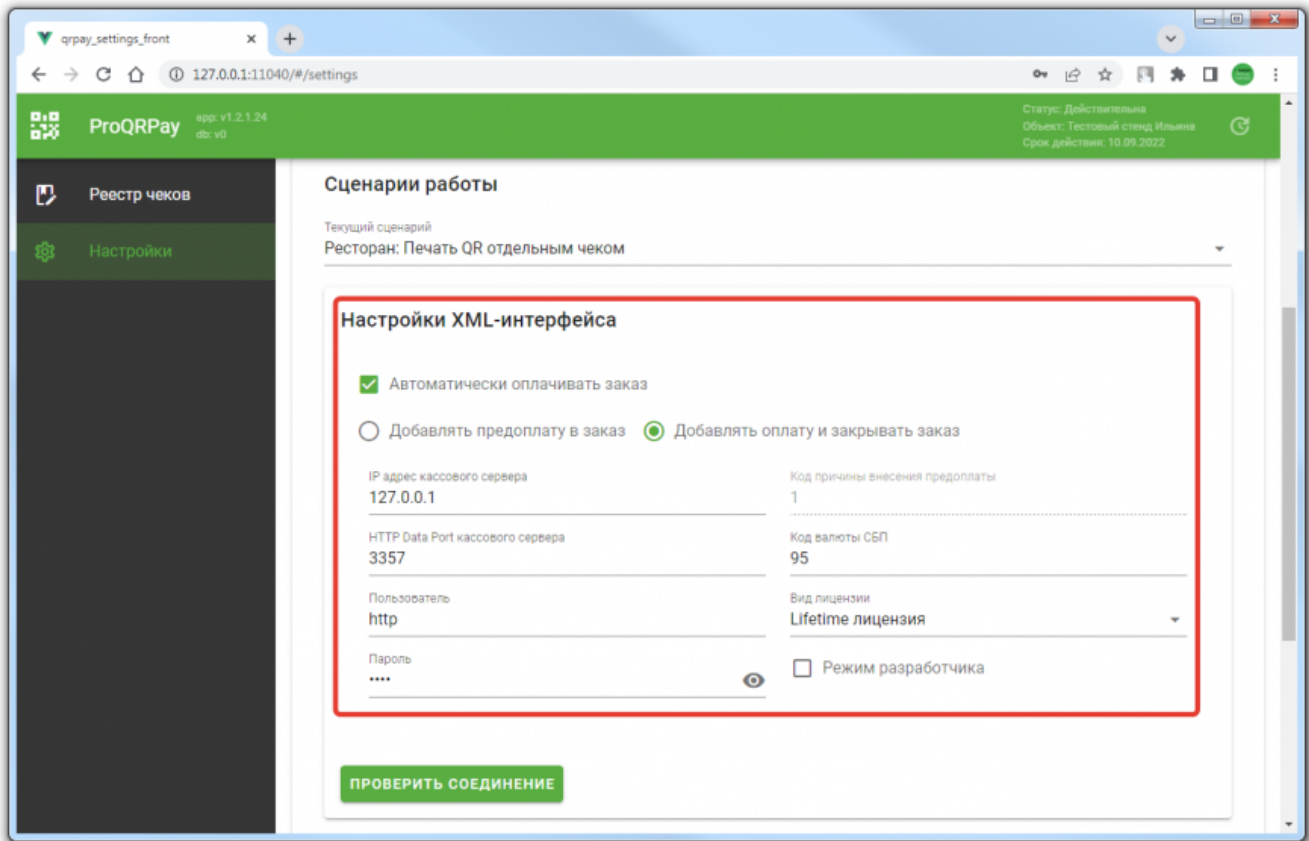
qrpay_settings_front

127.0.0.1:11040/#/settings

ProQRPay app: v1.2.1.24 db: v0

Статус: Действительна
Объект: Тестовый стенд Ильина
Срок действия: 10.09.2022

Реестр чеков

Настройки

Сценарии работы

Текущий сценарий
Ресторан: Печать QR отдельным чеком

Настройки XML-интерфейса

Автоматически оплачивать заказ

Добавлять предоплату в заказ
Добавлять оплату и закрывать заказ

IP адрес кассового сервера
127.0.0.1

Код причины внесения предоплаты
1

HTTP Data Port кассового сервера
3357

Код валюты СБП
95

Пользователь
http

Вид лицензии
Lifetime лицензия

Пароль
••••

Режим разработчика

ПРОВЕРИТЬ СОЕДИНЕНИЕ